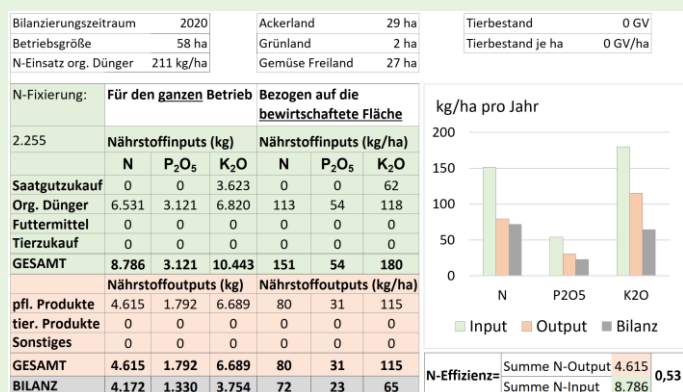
| Bilanzierungszeitraum | 2020 |
|---|---|
| Betriebsgröße | 58 ha |
| N-Einsatz org. Dünger | 211 kg/ha |

| Ackerland | 29 ha |
|---|---|
| Grünland | 2 ha |
| Gemüse Freiland | 27 ha |

| Tierbestand | 0 GV |
|---|---|
| Tierbestand je ha | 0 GV/ha |

| N-Fixierung: | Für den ganzen Betrieb | | | Bezogen auf die bewirtschaftete Fläche | | |
|---|---|---|---|---|---|---|
| 2.255 | Nährstoffinputs (kg) | | | Nährstoffinputs (kg/ha) | | |
| | N | $P_2O_5$ | $K_2O$ | N | $P_2O_5$ | $K_2O$ |
| Saatgutzukauf | 0 | 0 | 3.623 | 0 | 0 | 62 |
| Org. Dünger | 6.531 | 3.121 | 6.820 | 113 | 54 | 118 |
| Futtermittel | 0 | 0 | 0 | 0 | 0 | 0 |
| Tierzukauf | 0 | 0 | 0 | 0 | 0 | 0 |
| GESAMT | 8.786 | 3.121 | 10.443 | 151 | 54 | 180 |
| | Nährstoffoutputs (kg) | | | Nährstoffoutputs (kg/ha) | | |
| pfl. Produkte | 4.615 | 1.792 | 6.689 | 80 | 31 | 115 |
| tier. Produkte | 0 | 0 | 0 | 0 | 0 | 0 |
| Sonstiges | 0 | 0 | 0 | 0 | 0 | 0 |
| GESAMT | 4.615 | 1.792 | 6.689 | 80 | 31 | 115 |
| BILANZ | 4.172 | 1.330 | 3.754 | 72 | 23 | 65 |

kg/ha pro Jahr
200
150
100
50
0
N P2O5 K2O
Input Output Bilanz

| N-Effizienz= | Summe N-Output | 4.615 | 0,53 |
|---|---|---|---|
| | Summe N-Input | 8.786 | |